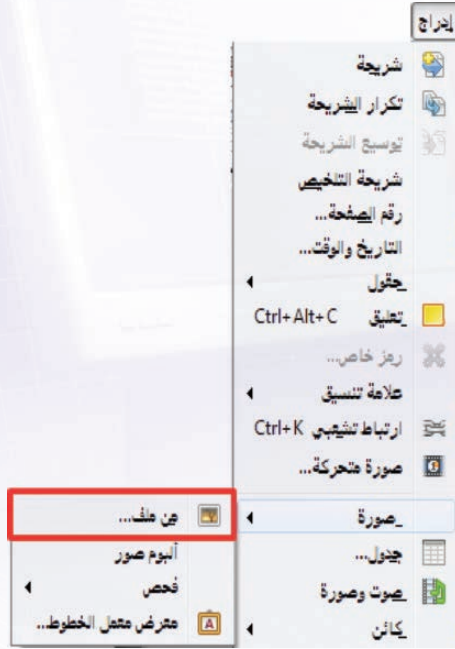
إدراج

شريحة
تكرار الشريحة
توسيع الشريحة
شريحة التلخيص
رقم الصفحة...
التاريخ والوقت...
حقول
تعليق Ctrl+Alt+C
رمز خاص...
علامة تنسيق
ارتباط تشعبي Ctrl+K
صورة متحركة...
صورة
جدول...
صوت وصورة
كائن

من ملف...
ألبوم صور
فحص
معرض معمل الخطوط...